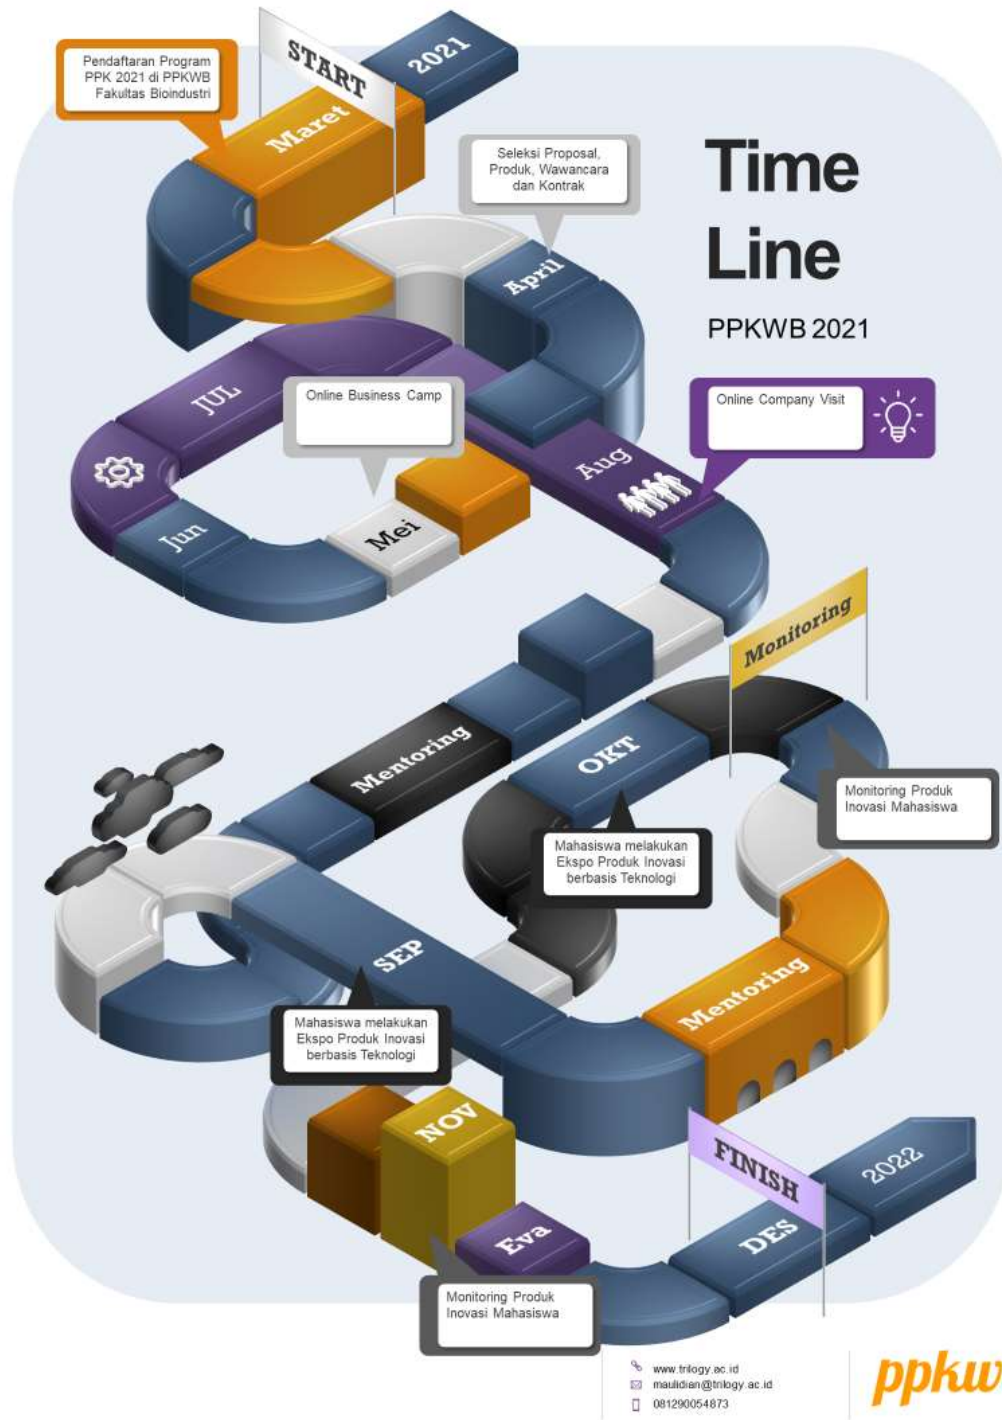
Pendaftaran Program PPK 2021 di PPKWB Fakultas Bioindustri

START

2021

Maret

Time Line

PPKWB 2021

Seleksi Proposal, Produk, Wawancara dan Kontrak

April

JUL

Online Business Camp

Online Company Visit

Aug

Jun

Mei

Monitoring

Mentoring

OKT

Monitoring Produk Inovasi Mahasiswa

Mahasiswa melakukan Ekspo Produk Inovasi berbasis Teknologi

SEP

Mentoring

Mahasiswa melakukan Ekspo Produk Inovasi berbasis Teknologi

NOV

FINISH

2022

DES

Eva

Monitoring Produk Inovasi Mahasiswa

www.trilogy.ac.id
maulidian@trilogy.ac.id
081290054873

ppkw